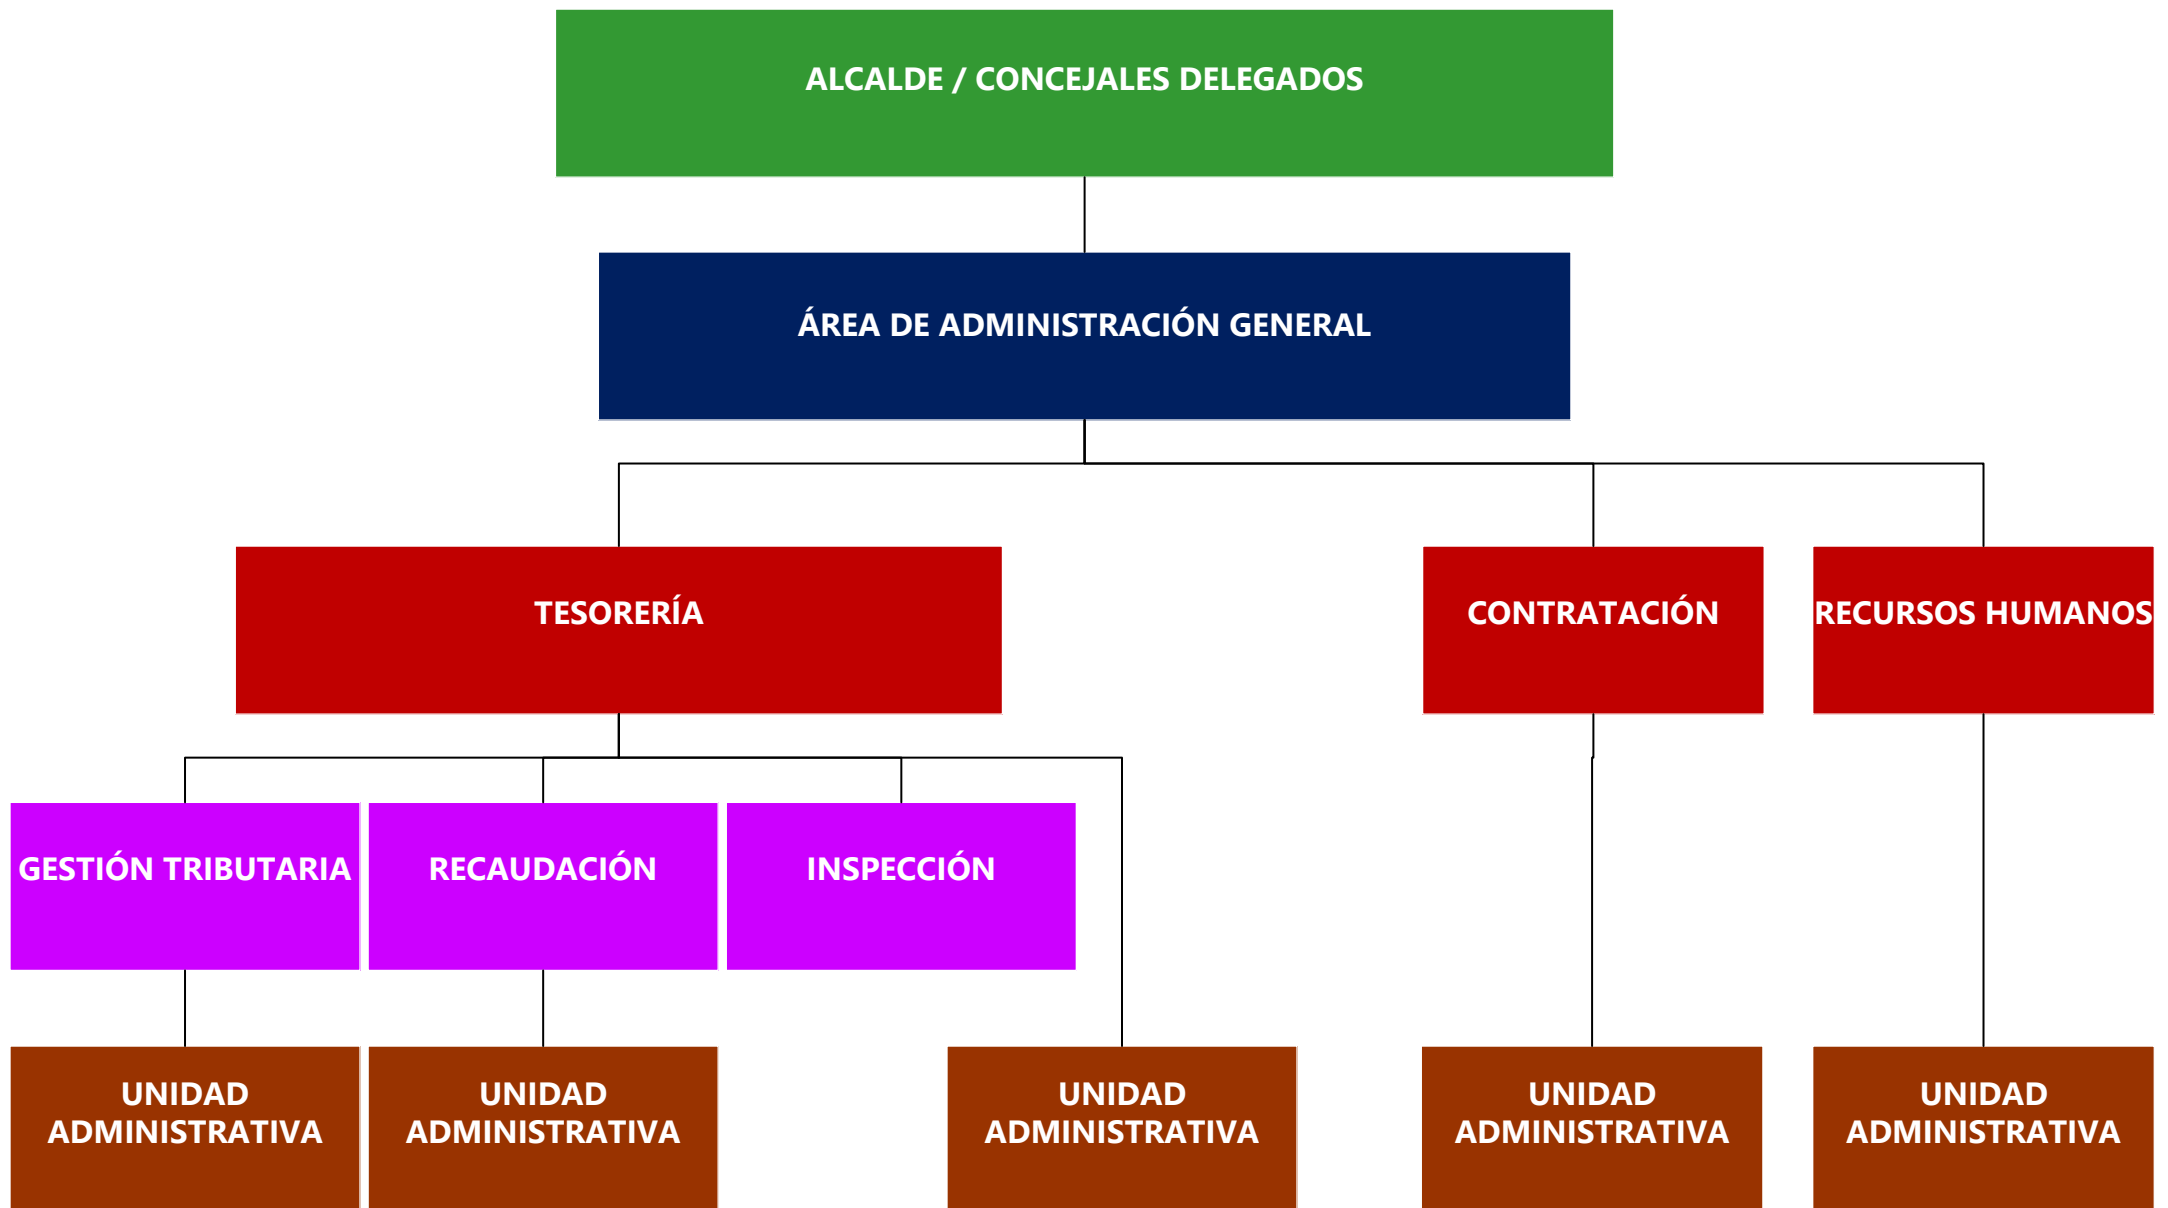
ALCALDE / CONCEJALES DELEGADOS

ÁREA DE ADMINISTRACIÓN GENERAL

TESORERÍA

CONTRATACIÓN

RECURSOS HUMANOS

GESTIÓN TRIBUTARIA

RECAUDACIÓN

INSPECCIÓN

UNIDAD ADMINISTRATIVA

UNIDAD ADMINISTRATIVA

UNIDAD ADMINISTRATIVA

UNIDAD ADMINISTRATIVA

UNIDAD ADMINISTRATIVA